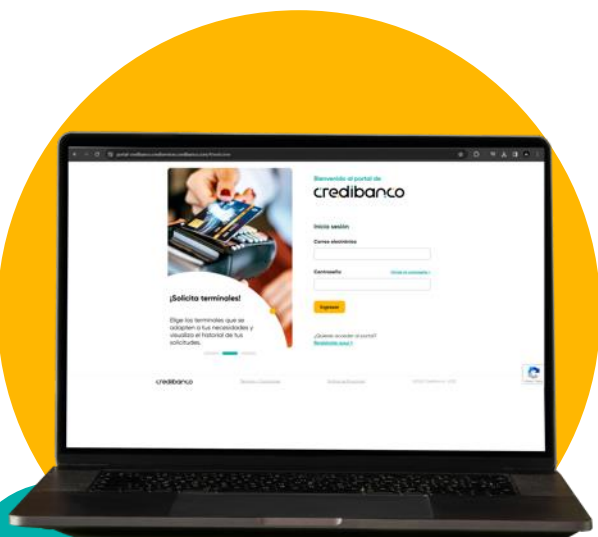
portal.credibanco.credientes.credibanco.com/html.cov

¡Solicita terminales!

Elige los terminales que se adapten a tus necesidades y visualiza el historial de tus solicitudes.

Bienvenido al portal de

credibanco

Inicia sesión

Correo electrónico

Contraseña

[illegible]

Ingresar

¿Quieres acceder al portal?

Regístrate aquí

credibanco

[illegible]

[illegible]

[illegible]